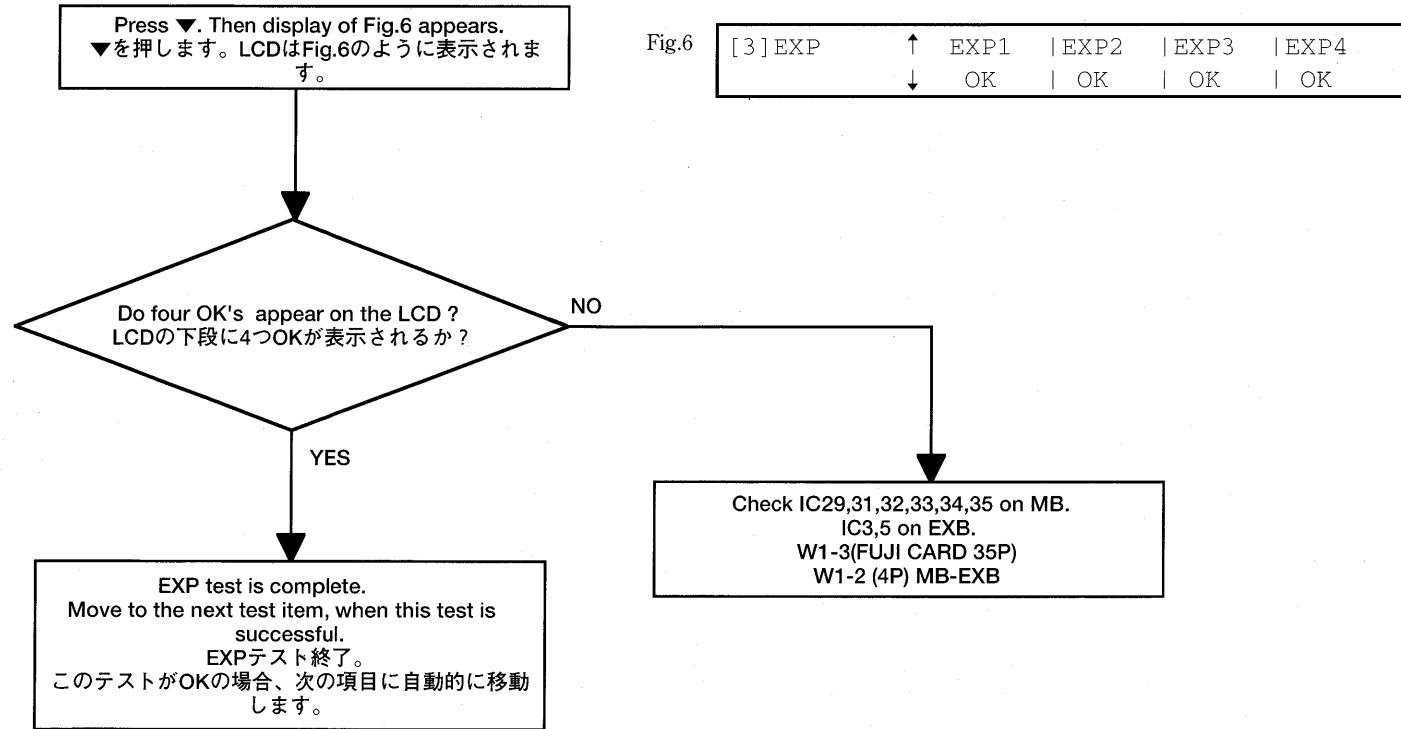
Press ▼. Then display of Fig.6 appears.
▼を押します。LCDはFig.6のように表示されます。

Fig.6

| [3]EXP | ↑ | EXP1 | EXP2 | EXP3 | EXP4 |
|---|---|---|---|---|---|
| | ↓ | OK | OK | OK | OK |

Do four OK's appear on the LCD ?
LCDの下段に4つOKが表示されるか？

NO

YES

Check IC29,31,32,33,34,35 on MB.
IC3,5 on EXB.
W1-3(FUJI CARD 35P)
W1-2 (4P) MB-EXB

EXP test is complete.
Move to the next test item, when this test is successful.
EXPテスト終了。
このテストがOKの場合、次の項目に自動的に移動します。